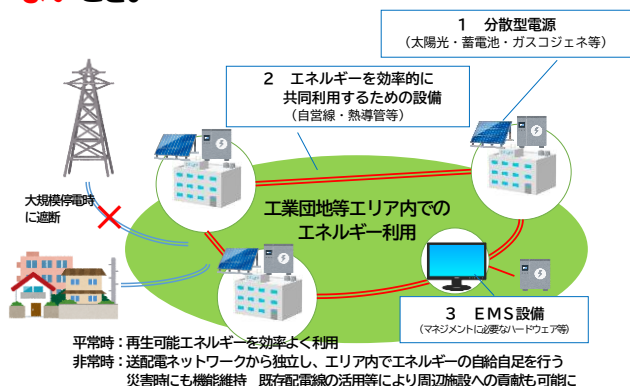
1　分散型電源
（太陽光・蓄電池・ガスコジェネ等）

2　エネルギーを効率的に
共同利用するための設備
（自営線・熱導管等）

大規模停電時
に遮断

工業団地等エリア内での
エネルギー利用

3　EMS設備
（マネジメントに必要なハードウェア等）

平常時：再生可能エネルギーを効率よく利用
非常時：送配電ネットワークから独立し、エリア内でエネルギーの自給自足を行う
災害時にも機能維持　既存配電線の活用等により周辺施設への貢献も可能に